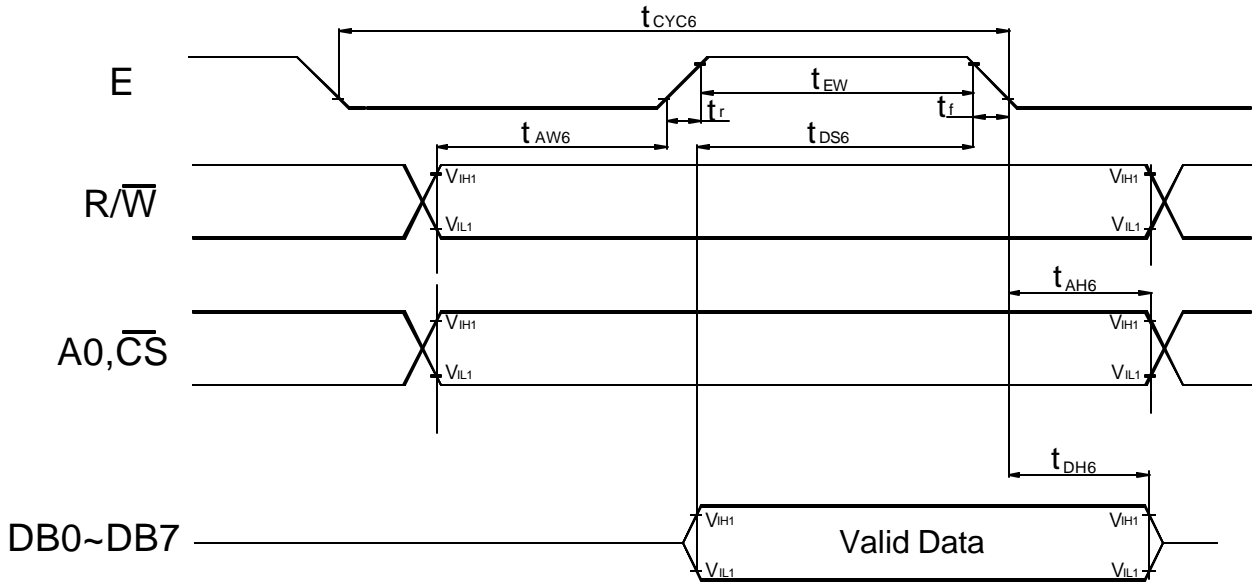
$t_{CYC6}$

E

$t_{EW}$

$t_r$

$t_f$

$t_{AW6}$

$t_{DS6}$

$R/\overline{W}$

$V_{IH1}$

$V_{IL1}$

$V_{IH1}$

$V_{IL1}$

$t_{AH6}$

$A0,\overline{CS}$

$V_{IH1}$

$V_{IL1}$

$V_{IH1}$

$V_{IL1}$

$t_{DH6}$

DB0~DB7

$V_{IH1}$

Valid Data

$V_{IH1}$

$V_{IL1}$

$V_{IL1}$